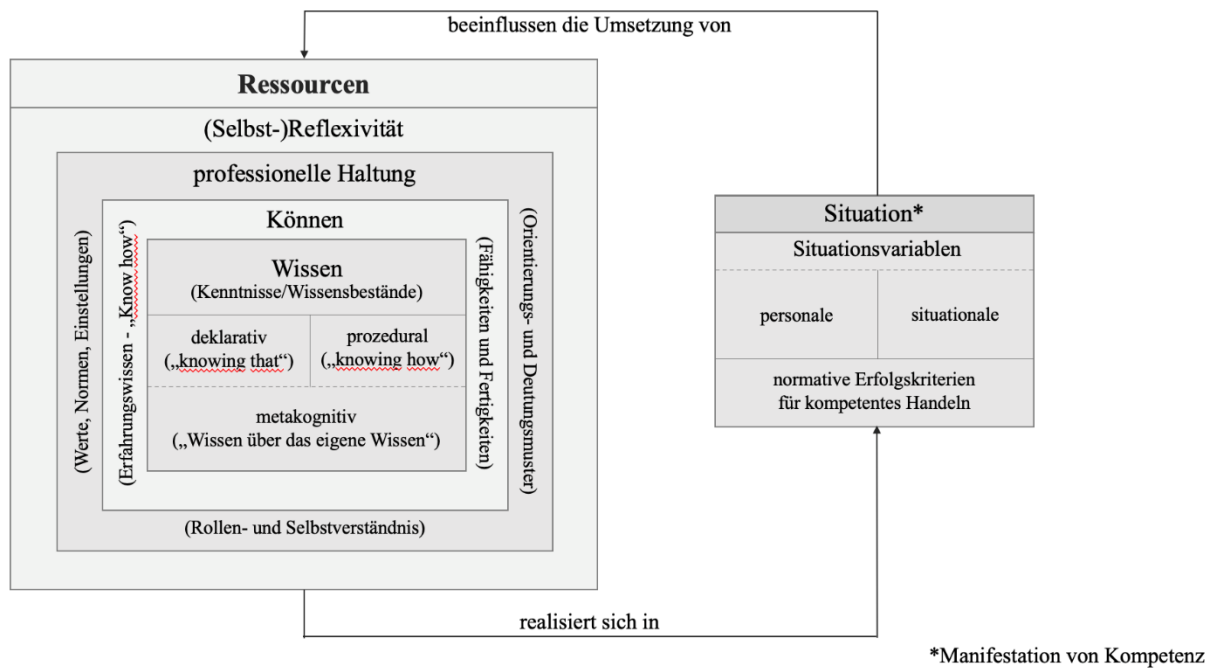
beeinflussen die Umsetzung von

Ressourcen

(Selbst-)Reflexivität

professionelle Haltung

(Werte, Normen, Einstellungen)

(Orientierungs- und Deutungsmuster)

Können

(Erfahrungswissen - „Know how“)

(Fähigkeiten und Fertigkeiten)

Wissen
(Kenntnisse/Wissensbestände)

deklarativ
(„knowing that“)

prozedural
(„knowing how“)

metakognitiv
(„Wissen über das eigene Wissen“)

(Rollen- und Selbstverständnis)

Situation*

Situationsvariablen

personale

situationale

normative Erfolgskriterien
für kompetentes Handeln

realisiert sich in

*Manifestation von Kompetenz